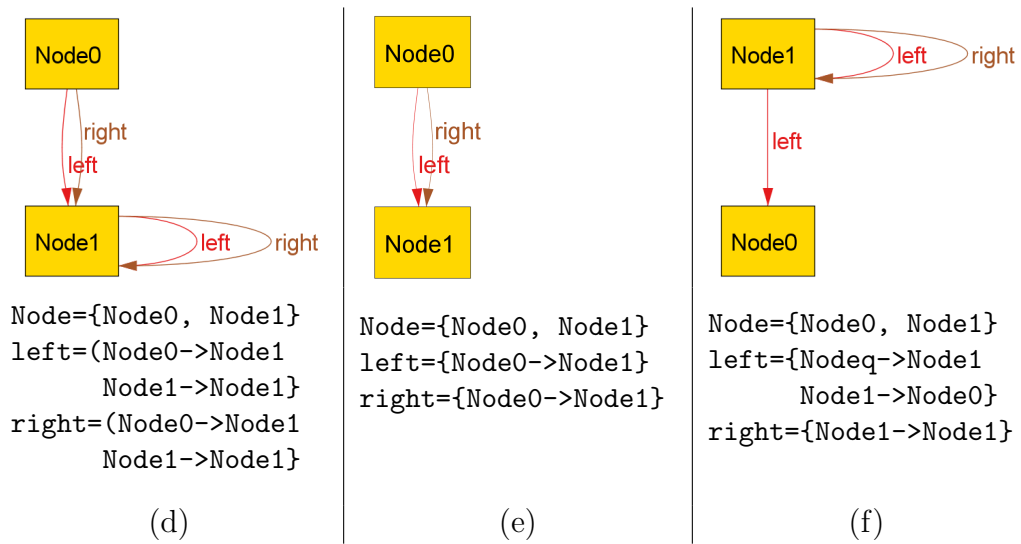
Node0

right

left

Node1

left

right

Node={Node0, Node1}
left=(Node0->Node1
Node1->Node1}
right=(Node0->Node1
Node1->Node1}

(d)

Node0

right

left

Node1

Node={Node0, Node1}
left={Node0->Node1}
right={Node0->Node1}

(e)

Node1

left

right

left

Node0

Node={Node0, Node1}
left={Nodeq->Node1
Node1->Node0}
right={Node1->Node1}

(f)